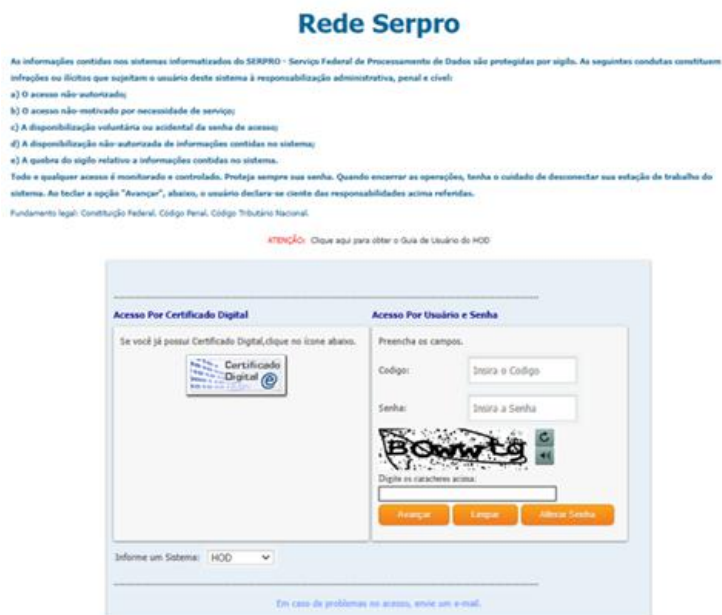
Rede Serpro

As informações contidas nos sistemas informatizados do SERPRO - Serviço Federal de Processamento de Dados são protegidas por sigilo. As seguintes condutas constituem infrações ou ilícitos que sujeitam o usuário deste sistema à responsabilização administrativa, penal e civil:
a) O acesso não-autorizado;
b) O acesso não-motivado por necessidade de serviço;
c) A disponibilização voluntária ou acidental da senha de acesso;
d) A disponibilização não-autorizada de informações contidas no sistema;
e) A quebra do sigilo relativo a informações contidas no sistema.
Todo e qualquer acesso é monitorado e controlado. Proteja sempre sua senha. Quando encerrar as operações, tenha o cuidado de desconectar sua estação de trabalho do sistema. Ao teclar a opção "Avançar", abaixo, o usuário declara-se ciente das responsabilidades acima referidas.

Fundamento legal: Constituição Federal. Código Penal. Código Tributário Nacional.

ATENÇÃO: Clique aqui para obter o Guia de Usuário do HOD

Acesso Por Certificado Digital

Se você já possui Certificado Digital,clique no ícone abaixo.

Certificado Digital

Acesso Por Usuário e Senha

Preencha os campos.

Codigo: Insira o Codigo

Senha: Insira a Senha

BOwwtg

Digite os caracteres acima:

Avançar Limpar Alterar Senha

Informe um Sistema: HOD

Em caso de problemas no acesso, envie um e-mail.